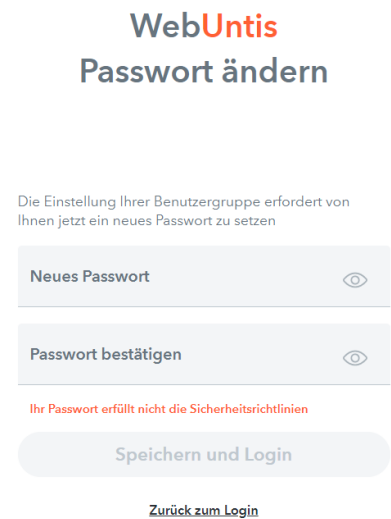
WebUntis
Passwort ändern

Die Einstellung Ihrer Benutzergruppe erfordert von Ihnen jetzt ein neues Passwort zu setzen

Neues Passwort

Passwort bestätigen

Ihr Passwort erfüllt nicht die Sicherheitsrichtlinien

Speichern und Login

Zurück zum Login